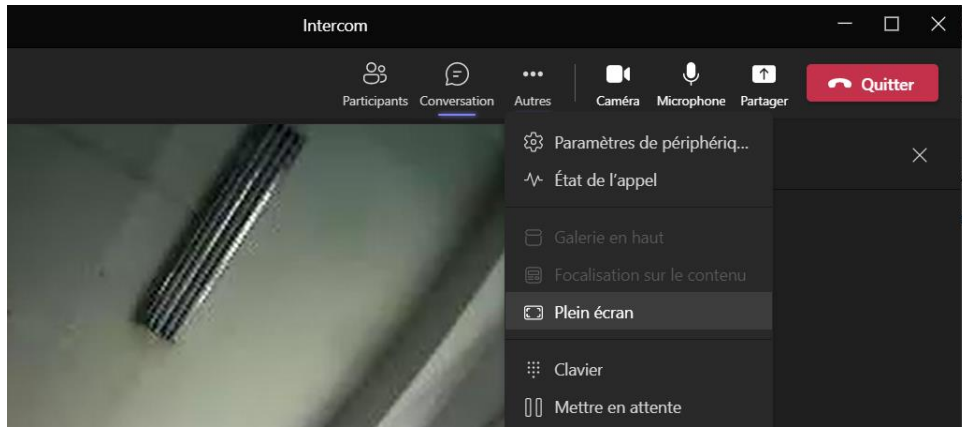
Intercom

Participants Conversation Autres Caméra Microphone Partager Quitter

Paramètres de périphériq...
État de l'appel
Galerie en haut
Focalisation sur le contenu
Plein écran
Clavier
Mettre en attente